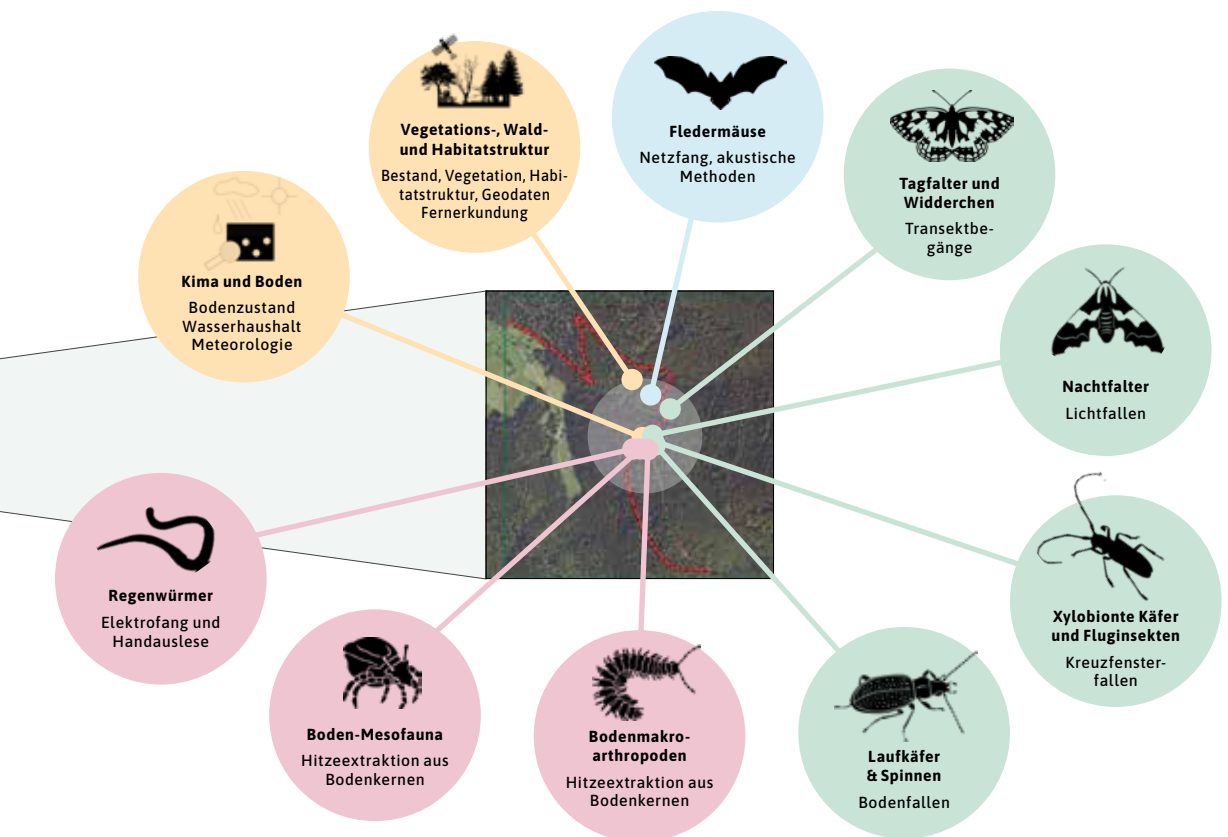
Vegetations-, Wald- und Habitatstruktur
Bestand, Vegetation, Habitatstruktur, Geodaten Fernerkundung

Fledermäuse
Netzfang, akustische Methoden

Tagfalter und Widderchen
Transektbegänge

Kima und Boden
Bodenzustand
Wasserhaushalt
Meteorologie

Nachtfalter
Lichtfallen

Regenwürmer
Elektrofang und Handauslese

Xylobionte Käfer und Fluginsekten
Kreuzfensterfallen

Boden-Mesofauna
Hitzeextraktion aus Bodenkernen

Bodenmakroarthropoden
Hitzeextraktion aus Bodenkernen

Laufkäfer & Spinnen
Bodenfallen